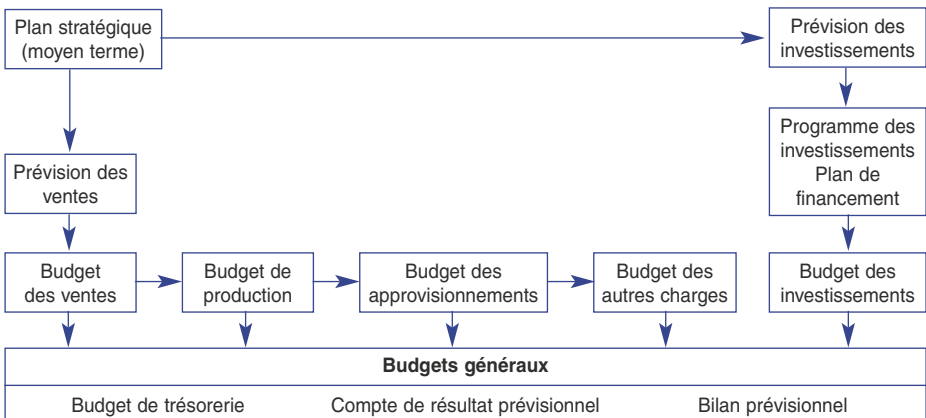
Plan stratégique (moyen terme)

Prévision des investissements

Programme des investissements Plan de financement

Prévision des ventes

Budget des ventes

Budget de production

Budget des approvisionnements

Budget des autres charges

Budget des investissements

**Budgets généraux**

Budget de trésorerie

Compte de résultat prévisionnel

Bilan prévisionnel